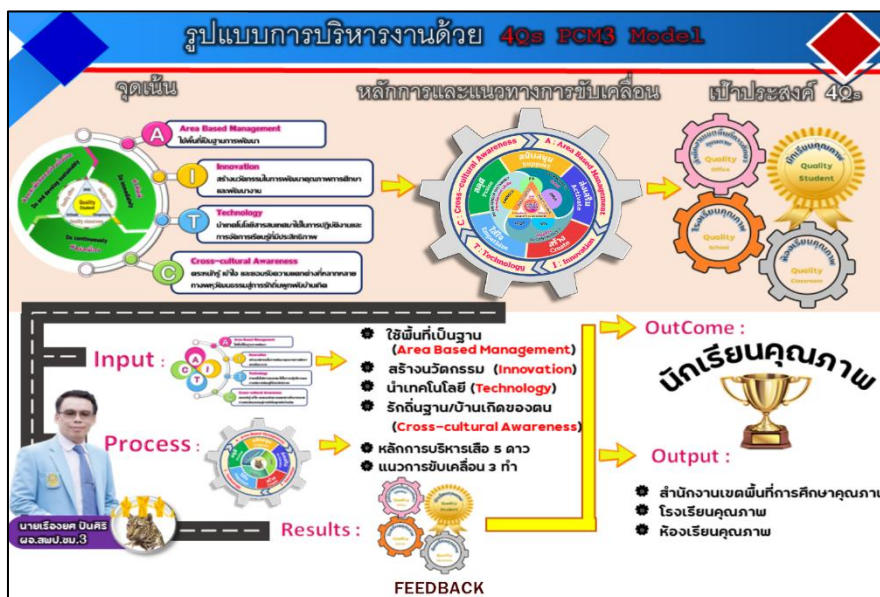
รูปแบบการบริหารงานด้วย 4Qs PCM3 Model

จุดเน้น

หลักการและแนวทางการขับเคลื่อน

เป้าประสงค์ 4Qs

A Area Based Management
ใช้พื้นที่เป็นฐานการพัฒนา

I Innovation
สร้างนวัตกรรมในการพัฒนาคุณภาพการศึกษาและพัฒนางาน

T Technology
นำเทคโนโลยีสารสนเทศมาใช้ในการปฏิบัติงานและการจัดการเรียนรู้ที่มีประสิทธิภาพ

C Cross-cultural Awareness
ตระหนักรู้ เข้าใจ และยอมรับความแตกต่างที่หลากหลายทางพหุวัฒนธรรมสู่การรักถิ่นฐานบ้านเกิด

Quality Student

A : Area Based Management
I : Innovation
T : Technology
C : Cross-cultural Awareness

Quality Office
นักเรียนคุณภาพ Quality Student
โรงเรียนคุณภาพ Quality School
ห้องเรียนคุณภาพ Quality Classroom

Input :
Process :
Results :

ใช้พื้นที่เป็นฐาน (Area Based Management)
สร้างนวัตกรรม (Innovation)
นำเทคโนโลยี (Technology)
รักถิ่นฐาน/บ้านเกิดของตน (Cross-cultural Awareness)

หลักการบริหารเสือ 5 ดาว
แนวการขับเคลื่อน 3 ทำ

OutCome :
นักเรียนคุณภาพ

Output :
สำนักงานเขตพื้นที่การศึกษาคุณภาพ
โรงเรียนคุณภาพ
ห้องเรียนคุณภาพ

นายเรืองยศ ปันศิริ
ผอ.สพป.ชม.3

FEEDBACK